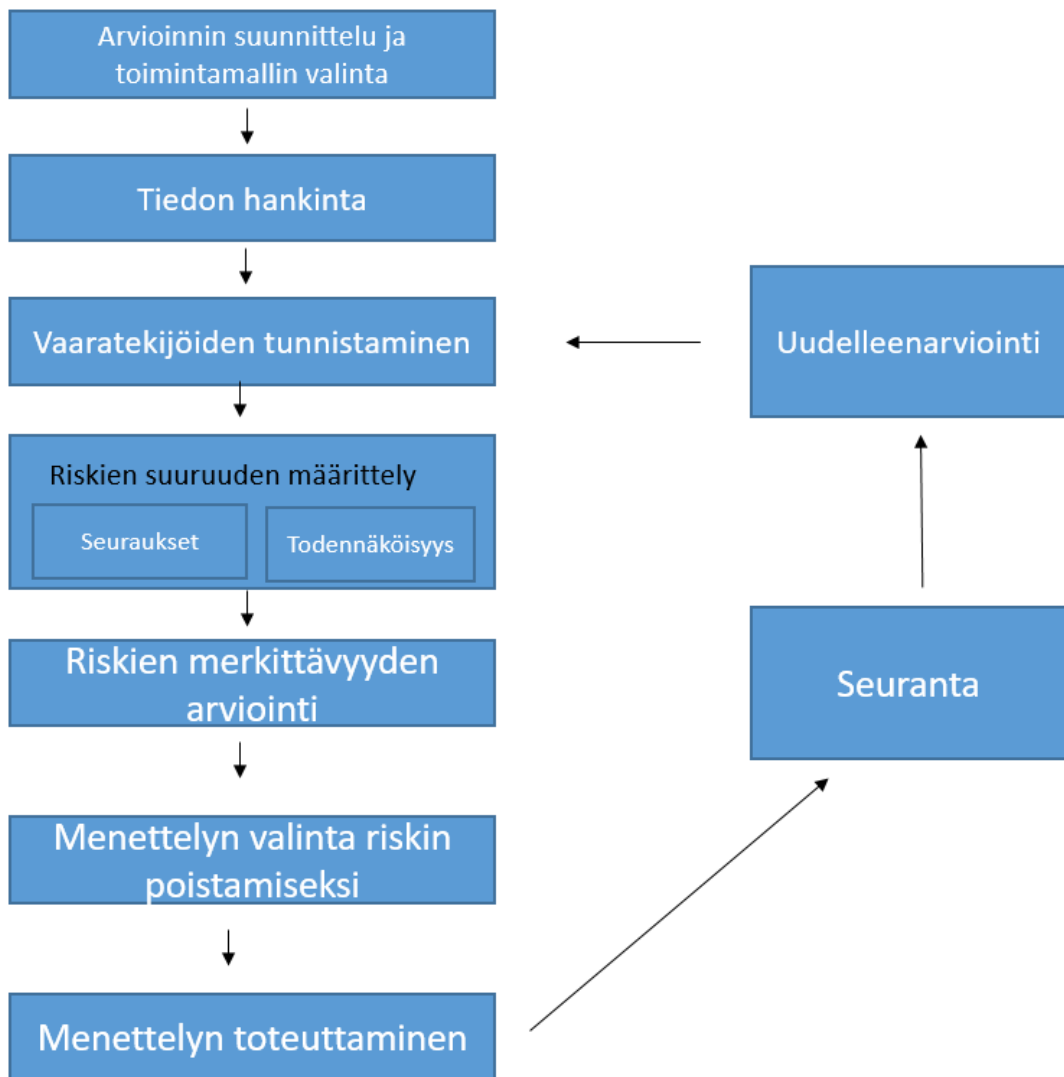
Arvioinnin suunnittelu ja toimintamallin valinta

Tiedon hankinta

Vaaratekijöiden tunnistaminen

Riskien suuruuden määrittely

Seuraukset

Todennäköisyys

Riskien merkittävyyden arviointi

Menettelyn valinta riskin poistamiseksi

Menettelyn toteuttaminen

Uudelleenarviointi

Seuranta